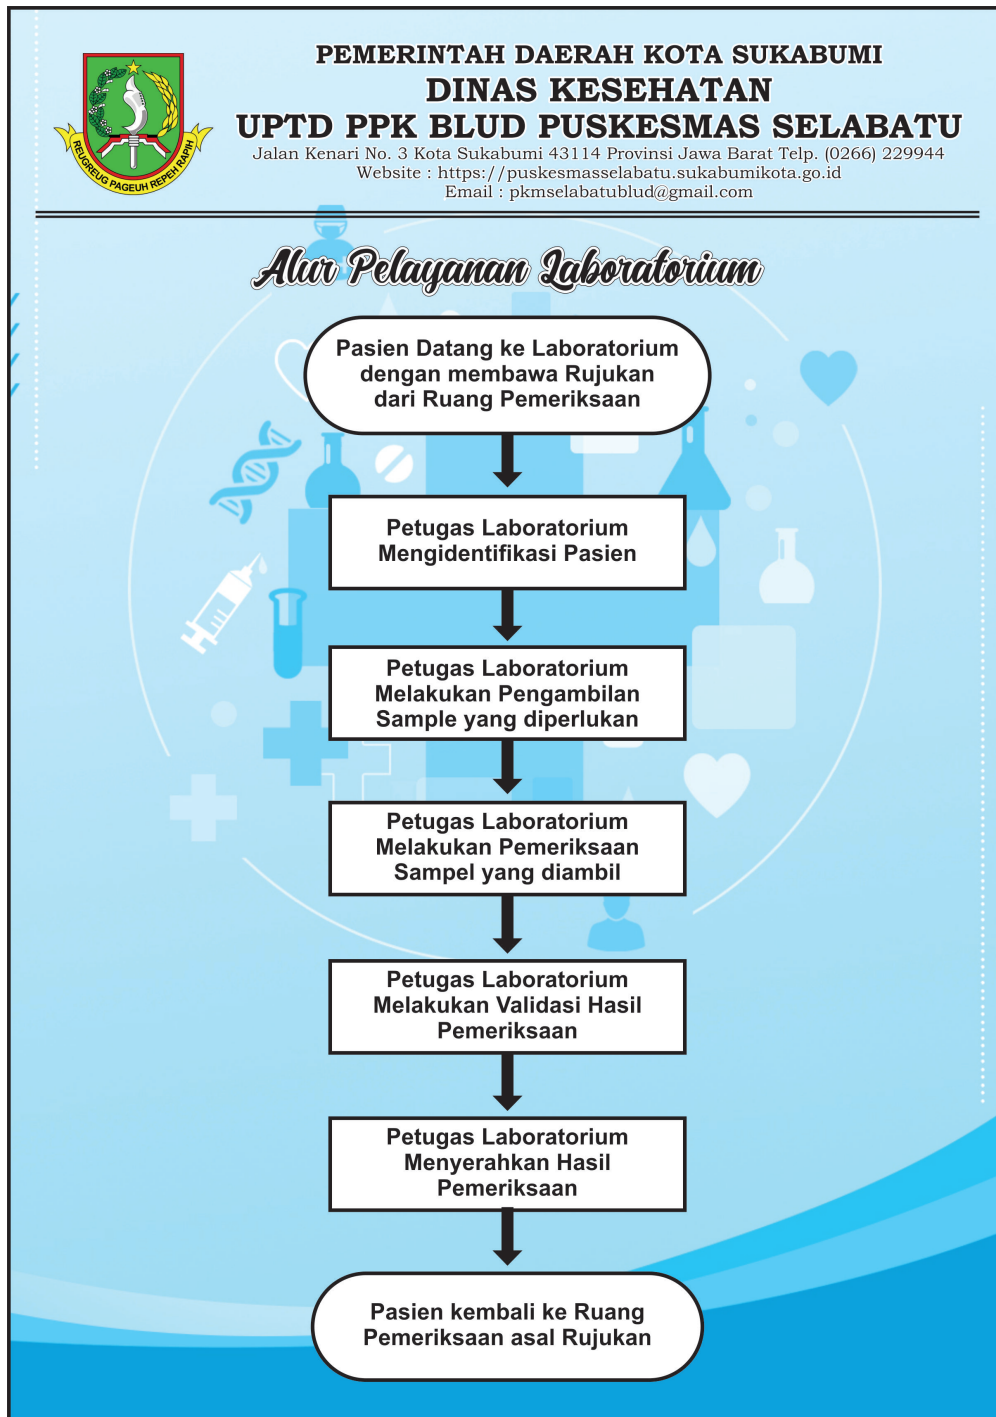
REUGREUG PAGEUH REPEH RAPIH

PEMERINTAH DAERAH KOTA SUKABUMI
DINAS KESEHATAN
UPTD PPK BLUD PUSKESMAS SELABATU
Jalan Kenari No. 3 Kota Sukabumi 43114 Provinsi Jawa Barat Telp. (0266) 229944
Website : https://puskesmasselabatu.sukabumikota.go.id
Email : pkmselabatublud@gmail.com

Alur Pelayanan Laboratorium

Pasien Datang ke Laboratorium dengan membawa Rujukan dari Ruang Pemeriksaan

Petugas Laboratorium Mengidentifikasi Pasien

Petugas Laboratorium Melakukan Pengambilan Sample yang diperlukan

Petugas Laboratorium Melakukan Pemeriksaan Sampel yang diambil

Petugas Laboratorium Melakukan Validasi Hasil Pemeriksaan

Petugas Laboratorium Menyerahkan Hasil Pemeriksaan

Pasien kembali ke Ruang Pemeriksaan asal Rujukan